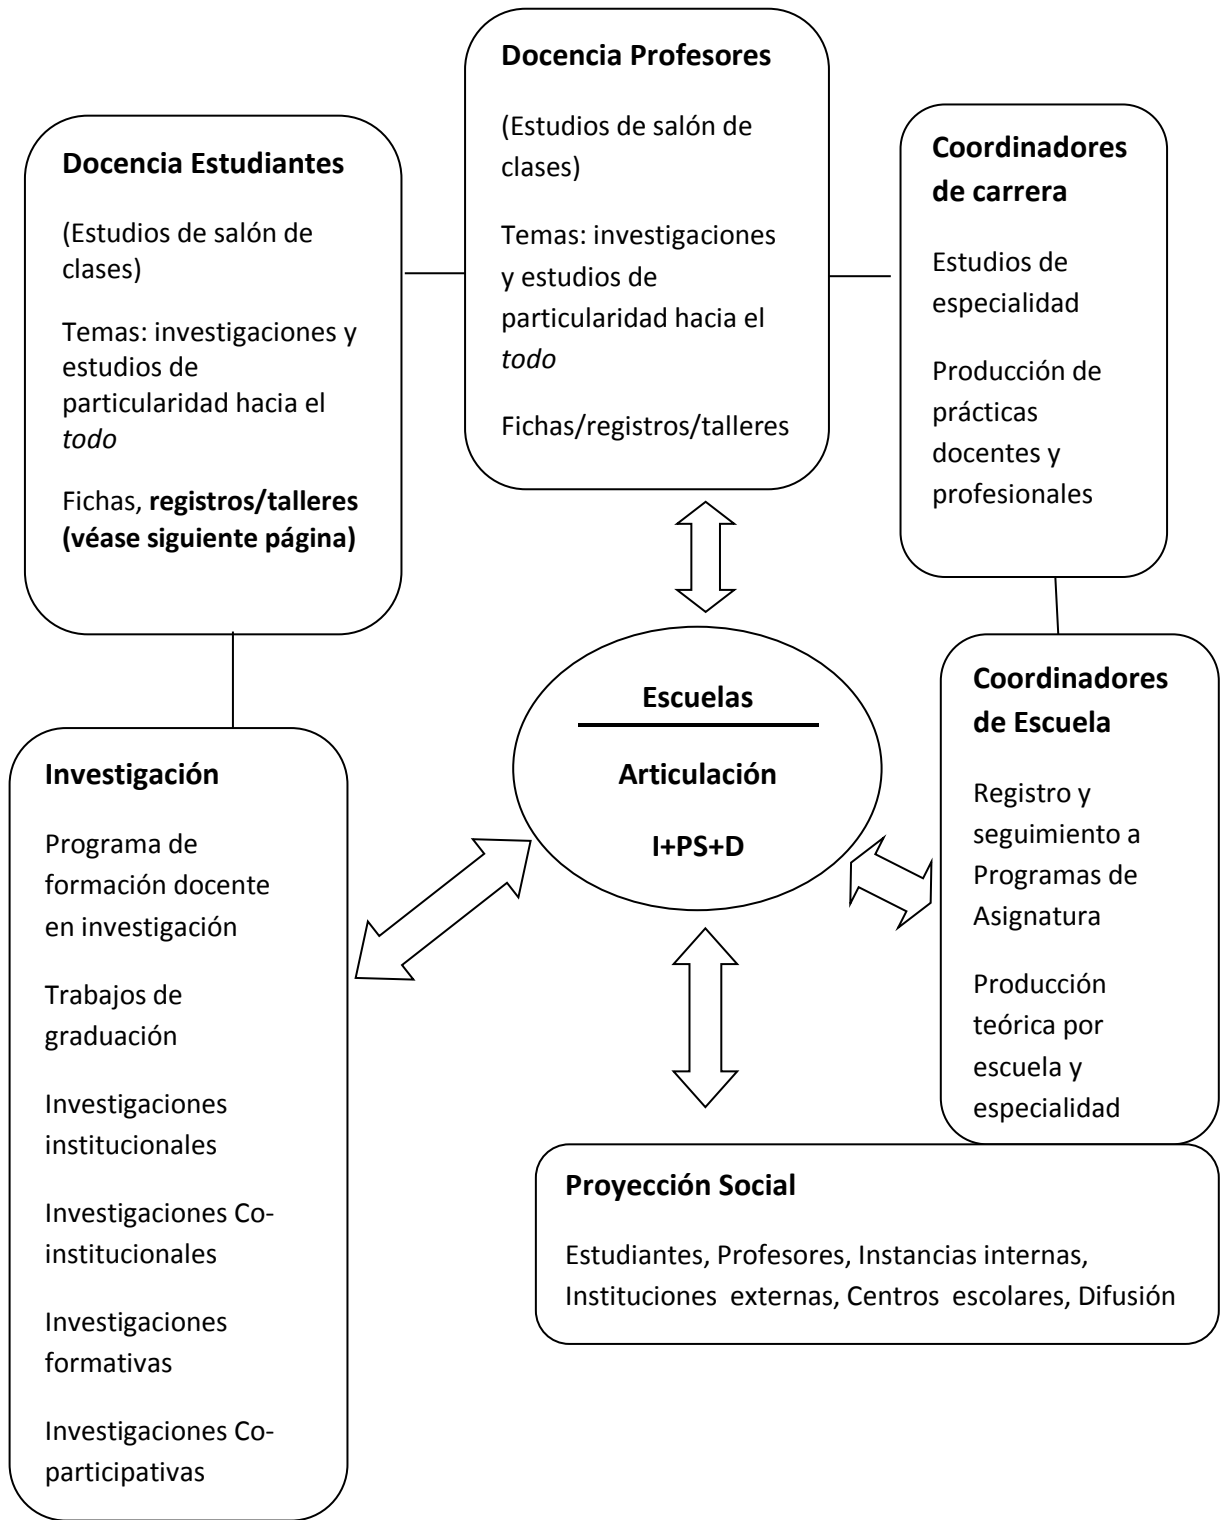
**Docencia Profesores**

(Estudios de salón de clases)

Temas: investigaciones y estudios de particularidad hacia el *todo*

Fichas/registros/talleres

**Docencia Estudiantes**

(Estudios de salón de clases)

Temas: investigaciones y estudios de particularidad hacia el *todo*

Fichas, **registros/talleres (véase siguiente página)**

**Coordinadores de carrera**

Estudios de especialidad

Producción de prácticas docentes y profesionales

**Escuelas**

**Articulación**

**I+PS+D**

**Coordinadores de Escuela**

Registro y seguimiento a Programas de Asignatura

Producción teórica por escuela y especialidad

**Investigación**

Programa de formación docente en investigación

Trabajos de graduación

Investigaciones institucionales

Investigaciones Co-institucionales

Investigaciones formativas

Investigaciones Co-participativas

**Proyección Social**

Estudiantes, Profesores, Instancias internas, Instituciones externas, Centros escolares, Difusión